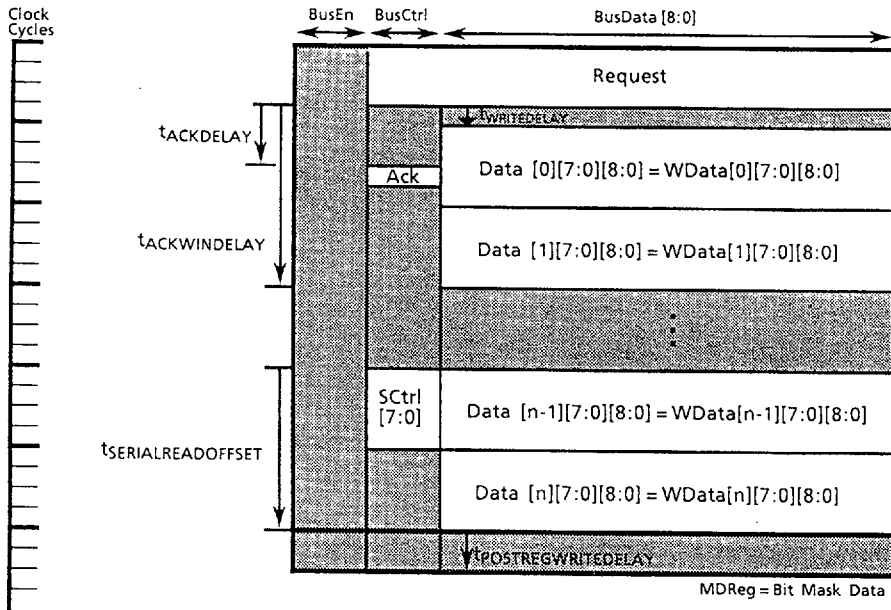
Clock Cycles

BusEn BusCtrl BusData [8:0]

Request

$t_{WRITEDELAY}$

$t_{ACKDELAY}$

Ack

Data [0][7:0][8:0] = WData[0][7:0][8:0]

$t_{ACKWINDELAY}$

Data [1][7:0][8:0] = WData[1][7:0][8:0]

SCtrl [7:0]

Data [n-1][7:0][8:0] = WData[n-1][7:0][8:0]

$t_{SERIALREADOFFSET}$

Data [n][7:0][8:0] = WData[n][7:0][8:0]

$t_{POSTREGWRITEDELAY}$

MDReg = Bit Mask Data